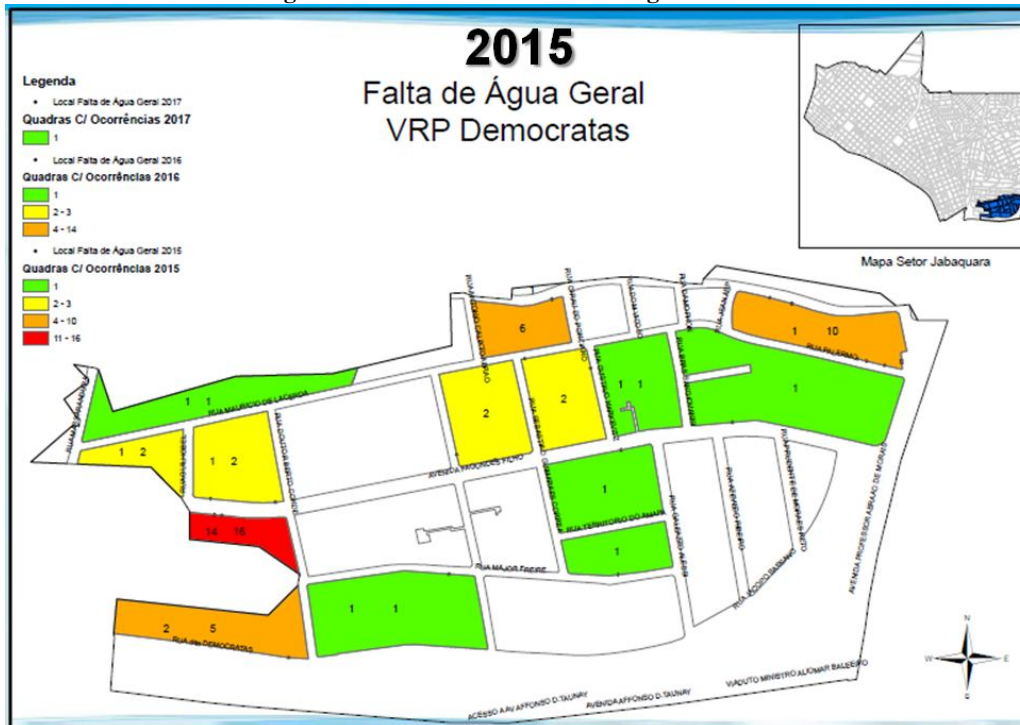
2015

Falta de Água Geral
VRP Democratas

Legenda
• Local Falta de Água Geral 2017
Quadras C/ Ocorrências 2017
1
• Local Falta de Água Geral 2016
Quadras C/ Ocorrências 2016
1
2 - 3
4 - 14
• Local Falta de Água Geral 2015
Quadras C/ Ocorrências 2015
1
2 - 3
4 - 10
11 - 16

Mapa Setor Jabaquara

6
1 10
1 1
1 1
1
2
2
1 2
1 2
1
14 16
1
1 1
2 5

RUA MAURICIO DE LACERDA
AVENIDA PARQUE FILHO
RUA TERRITORIO DO AMAPA
RUA MAJOR FREIRE
RUA dos DEMOCRATAS
RUA PALMARES
ACESSO A AV AFFONSO D.TAUNAY
AVENIDA AFFONSO D.TAUNAY
VIADUTO MINISTRO ALIOMAR BALEEIRO
AVENIDA PROFESSOR ABRAAO DE MORAIS

N
W
E
S